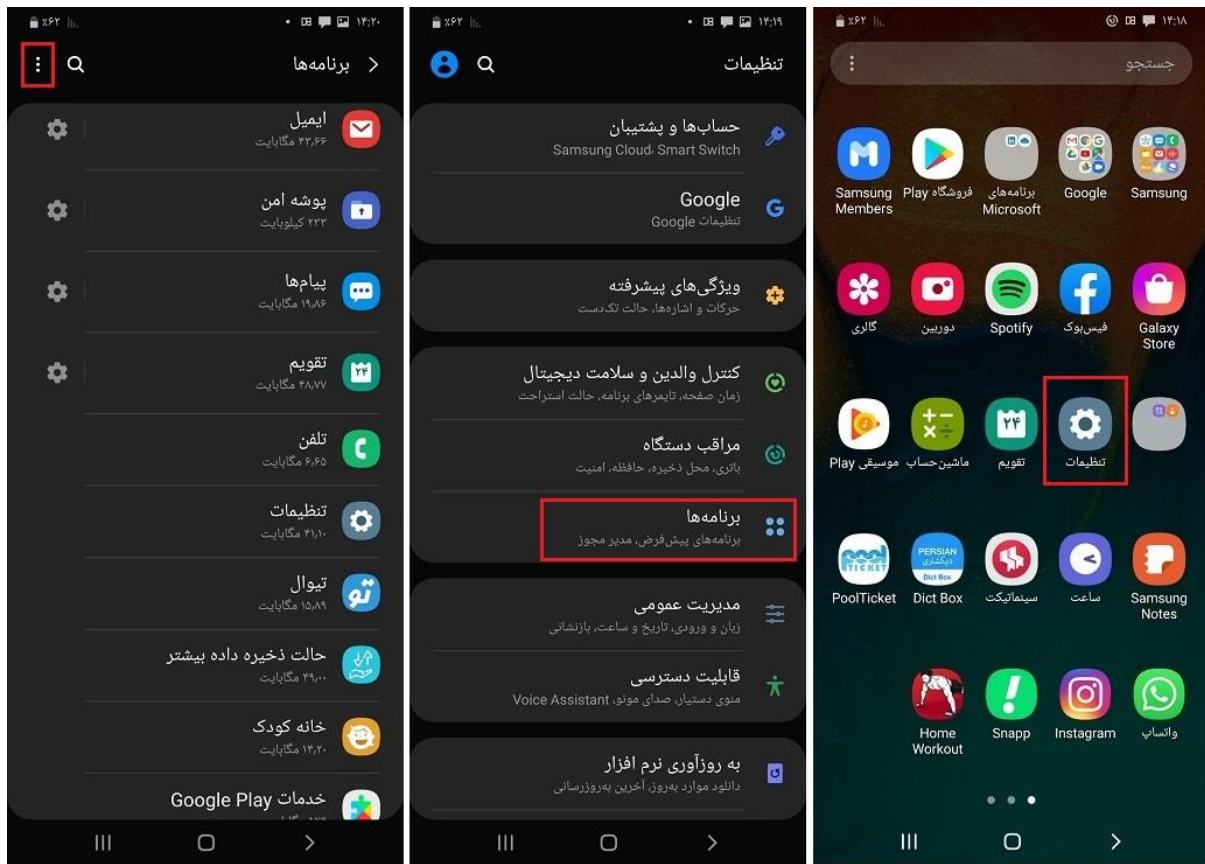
٪۶۲ ۱۴:۲۰

برنامه‌ها

ایمیل
۴۳,۶۶ مگابایت

پوشه امن
۲۲۳ کیلوبایت

پیام‌ها
۱۹,۸۶ مگابایت

تقویم
۴۸,۷۷ مگابایت

تلفن
۶,۶۵ مگابایت

تنظیمات
۴۱,۱۰ مگابایت

تیوال
۱۵,۸۹ مگابایت

حالت ذخیره داده بیشتر
۴۹,۰۰ مگابایت

خانه کودک
۱۴,۲۰ مگابایت

خدمات Google Play

٪۶۲ ۱۴:۱۹

تنظیمات

حساب‌ها و پشتیبان
Samsung Cloud، Smart Switch

Google
تنظیمات Google

ویژگی‌های پیشرفته
حرکات و اشاره‌ها، حالت تک‌دست

کنترل والدین و سلامت دیجیتال
زمان صفحه، تایمرهای برنامه، حالت استراحت

مراقب دستگاه
باتری، محل ذخیره، حافظه، امنیت

برنامه‌ها
برنامه‌های پیش‌فرض، مدیر مجوز

مدیریت عمومی
زبان و ورودی، تاریخ و ساعت، بازنشانی

قابلیت دسترسی
منوی دستیار، صدای مونو، Voice Assistant

به روزآوری نرم افزار
دانلود موارد به‌روز، آخرین به‌روزرسانی

٪۶۲ ۱۴:۱۸

جستجو

Samsung Members
فروشگاه Play
برنامه‌های Microsoft
Google
Samsung

گالری
دوربین
Spotify
فیس‌بوک
Galaxy Store

موسیقی Play
ماشین‌حساب
تقویم
۲۴
تنظیمات

PoolTicket
Dict Box
PERSIAN دیکشنری Dict Box
سینماتیکت
ساعت
Samsung Notes

Home Workout
Snapp
Instagram
واتساپ